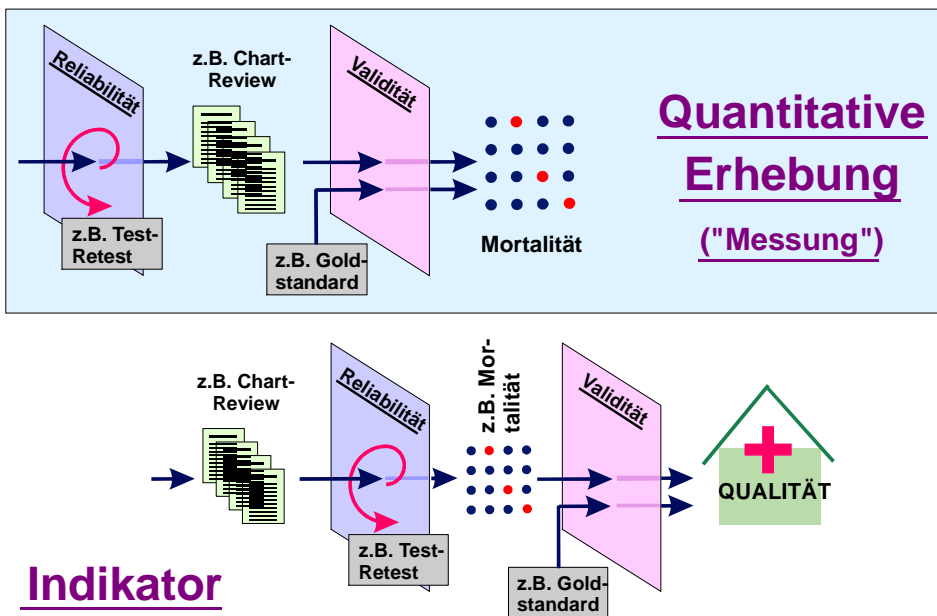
Reliabilität

z.B. Chart-Review

Validität

z.B. Test-Retest

z.B. Gold-standard

Mortalität

Quantitative Erhebung ("Messung")

z.B. Chart-Review

Reliabilität

z.B. Mortalität

Validität

QUALITÄT

z.B. Test-Retest

z.B. Gold-standard

Indikator